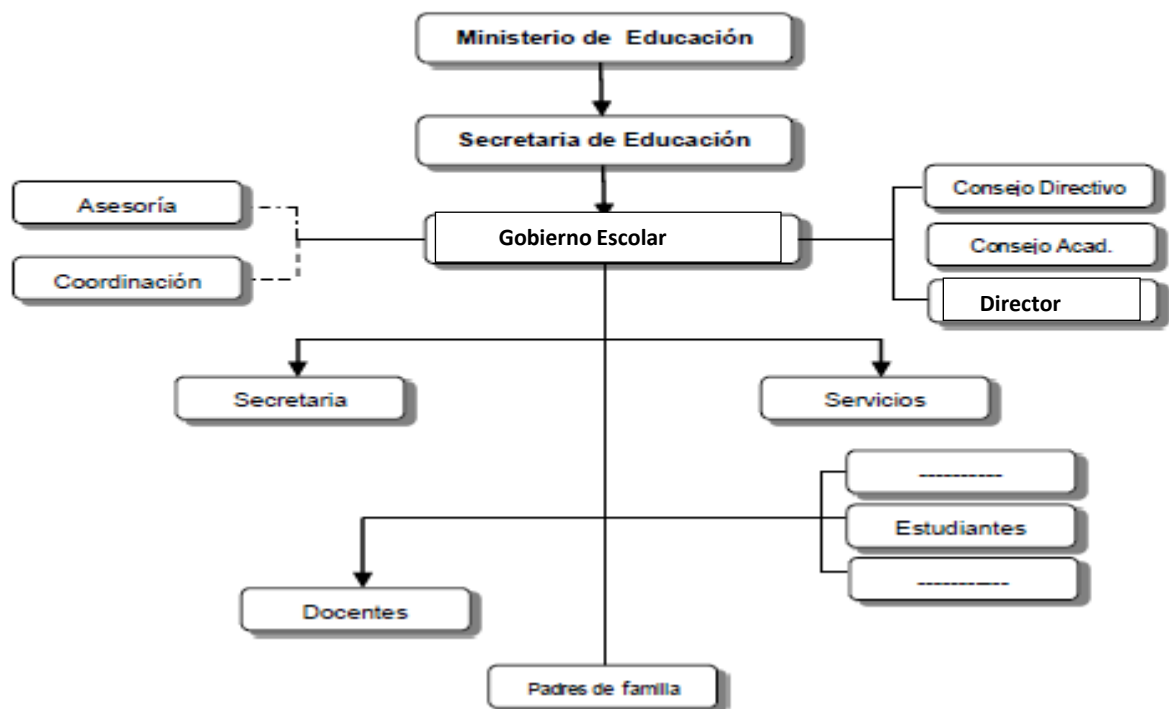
Ministerio de Educación

Secretaria de Educación

Asesoría

Coordinación

Gobierno Escolar

Consejo Directivo

Consejo Acad.

Director

Secretaria

Servicios

----------

Estudiantes

-----------

Docentes

Padres de familia